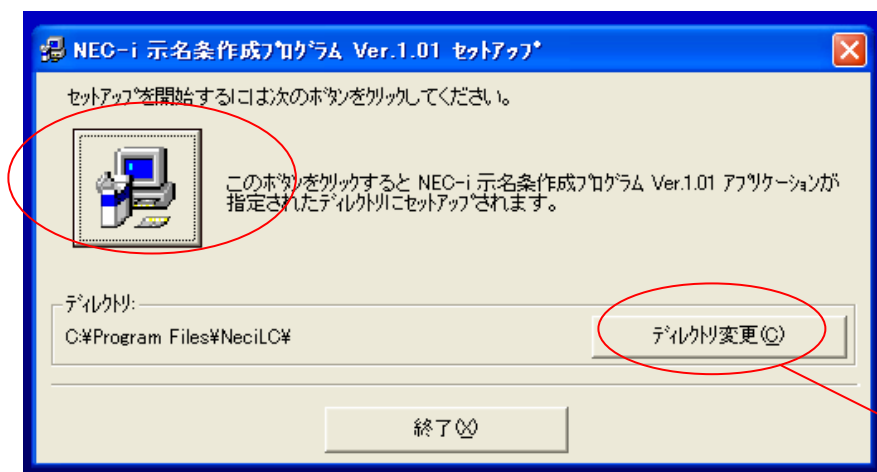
NEC-i 示名条作成プログラム Ver.1.01 セットアップ

セットアップを開始するには次のボタンをクリックしてください。

このボタンをクリックすると NEC-i 示名条作成プログラム Ver.1.01 アプリケーションが指定されたディレクトリにセットアップされます。

ディレクトリ:
C:¥Program Files¥NeciLC¥

ディレクトリ変更(C)

終了(X)